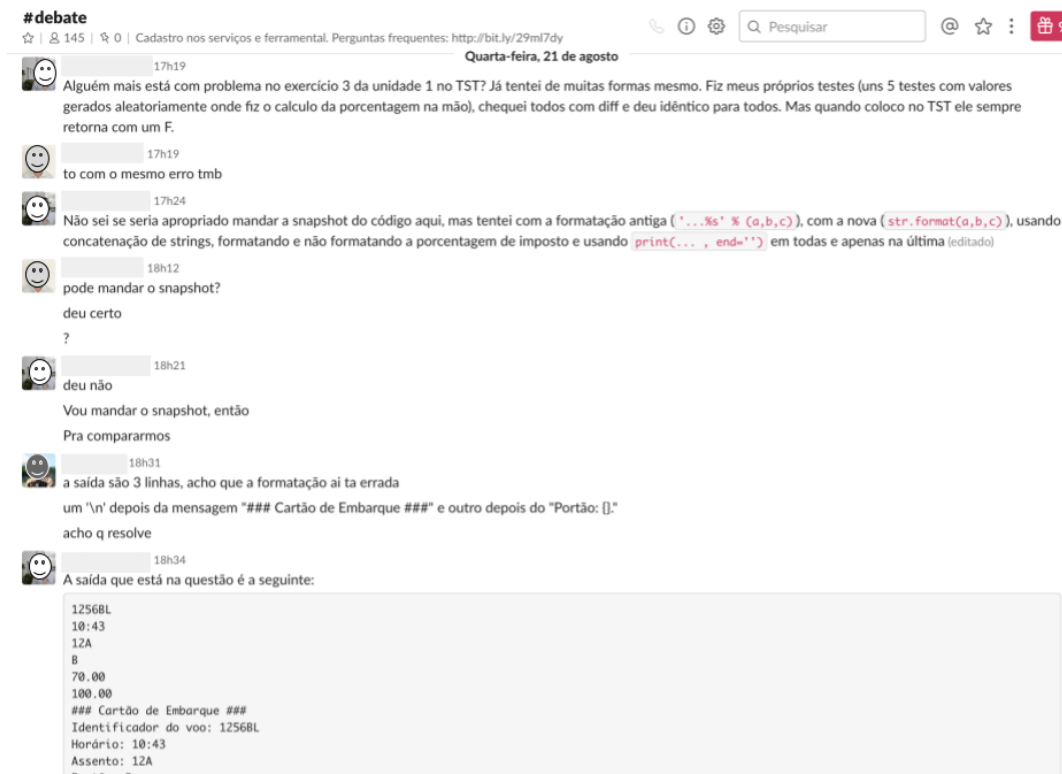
#debate
☆ | 145 | 0 | Cadastro nos serviços e ferramental. Perguntas frequentes: http://bit.ly/29ml7dy

Q Pesquisar

Quarta-feira, 21 de agosto

17h19
Alguém mais está com problema no exercício 3 da unidade 1 no TST? Já tentei de muitas formas mesmo. Fiz meus próprios testes (uns 5 testes com valores gerados aleatoriamente onde fiz o calculo da porcentagem na mão), chequei todos com diff e deu idêntico para todos. Mas quando coloco no TST ele sempre retorna com um F.

17h19
to com o mesmo erro tmb

17h24
Não sei se seria apropriado mandar a snapshot do código aqui, mas tentei com a formatação antiga ( '...%s' % (a,b,c) ), com a nova ( str.format(a,b,c) ), usando concatenação de strings, formatando e não formatando a porcentagem de imposto e usando print(... , end='') em todas e apenas na última (editado)

18h12
pode mandar o snapshot?

deu certo

?

18h21
deu não

Vou mandar o snapshot, então

Pra compararmos

18h31
a saída são 3 linhas, acho que a formatação ai ta errada

um '\n' depois da mensagem "### Cartão de Embarque ###" e outro depois do "Portão: {}."

acho q resolve

18h34
A saída que está na questão é a seguinte:

1256BL
10:43
12A
B
70.00
100.00
### Cartão de Embarque ###
Identificador do voo: 1256BL
Horário: 10:43
Assento: 12A
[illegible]